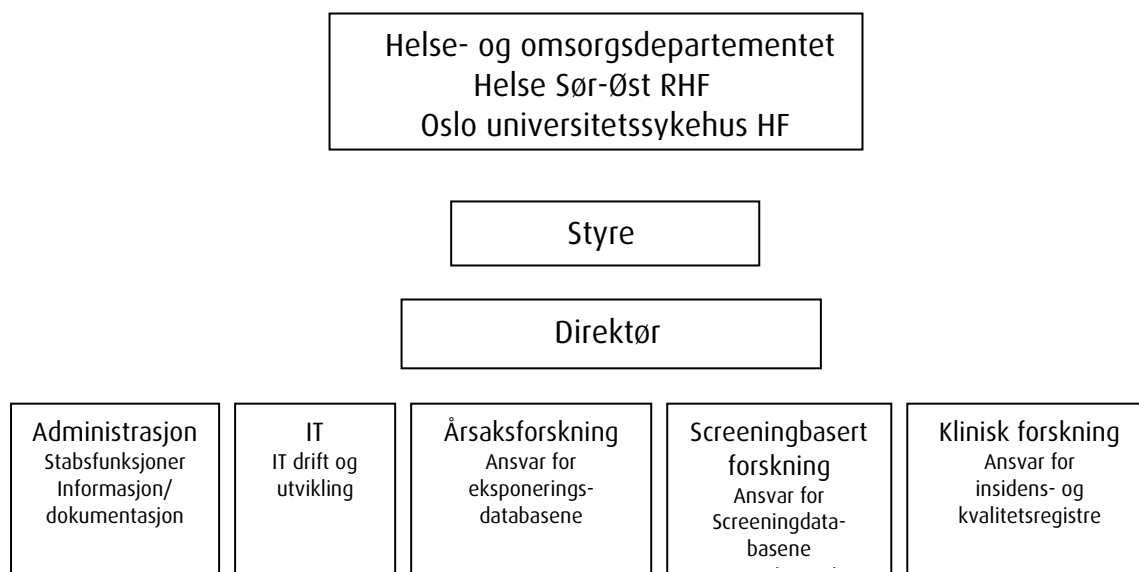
Helse- og omsorgsdepartementet
Helse Sør-Øst RHF
Oslo universitetssykehus HF

Styre

Direktør

Administrasjon
Stabsfunksjoner
Informasjon/
dokumentasjon

IT
IT drift og
utvikling

Årsaksforskning
Ansvar for
eksponerings-
databasene

Screeningbasert
forskning
Ansvar for
Screeningdata-
basene
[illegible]

Klinisk forskning
Ansvar for
insidens- og
kvalitetsregistre